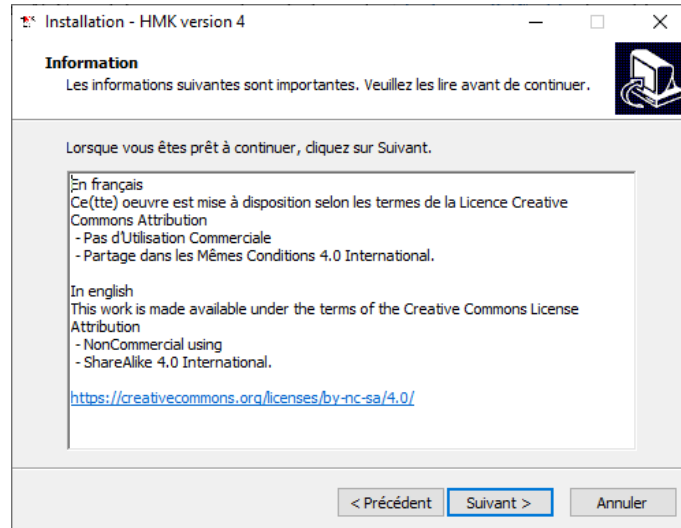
Installation - HMK version 4

Information
Les informations suivantes sont importantes. Veuillez les lire avant de continuer.

Lorsque vous êtes prêt à continuer, cliquez sur Suivant.

En français
Ce(tte) oeuvre est mise à disposition selon les termes de la Licence Creative Commons Attribution
- Pas d'Utilisation Commerciale
- Partage dans les Mêmes Conditions 4.0 International.

In english
This work is made available under the terms of the Creative Commons License Attribution
- NonCommercial using
- ShareAlike 4.0 International.

https://creativecommons.org/licenses/by-nc-sa/4.0/

< Précédent
Suivant >
Annuler